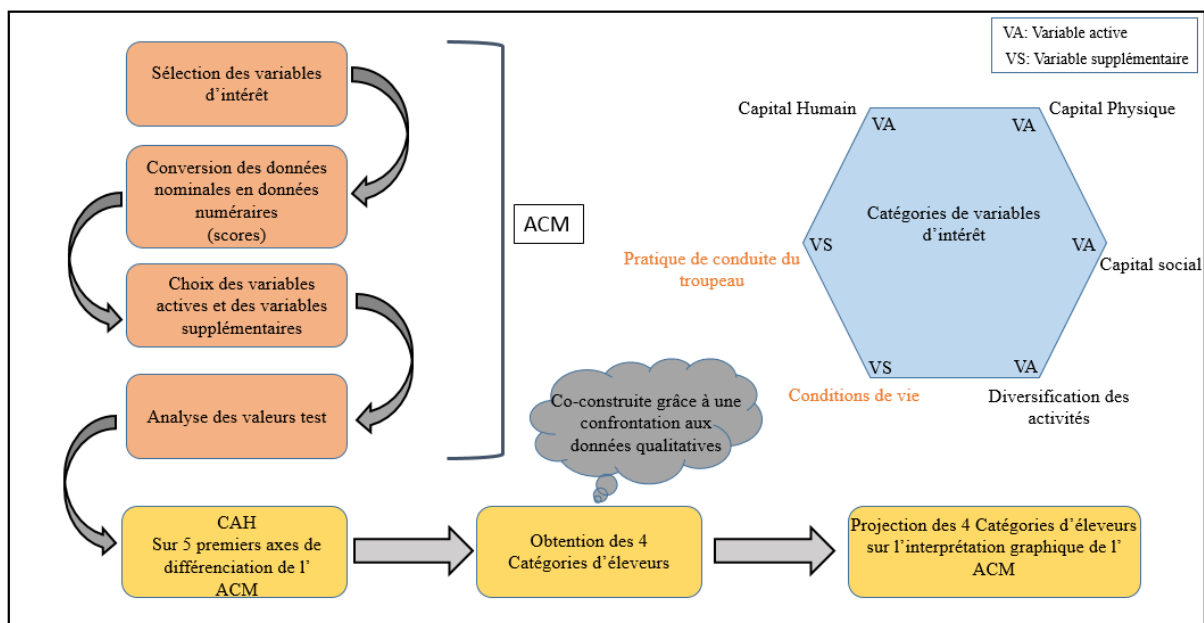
Sélection des variables d'intérêt

Conversion des données nominales en données numéraires (scores)

Choix des variables actives et des variables supplémentaires

Analyse des valeurs test

ACM

VA: Variable active
VS: Variable supplémentaire

Capital Humain
Capital Physique
VA
VA
Catégories de variables d'intérêt
VS
VA
Pratique de conduite du troupeau
Capital social
VS
VA
Conditions de vie
Diversification des activités

Co-construite grâce à une confrontation aux données qualitatives

CAH
Sur 5 premiers axes de différenciation de l' ACM

Obtention des 4 Catégories d'éleveurs

Projection des 4 Catégories d'éleveurs sur l'interprétation graphique de l' ACM